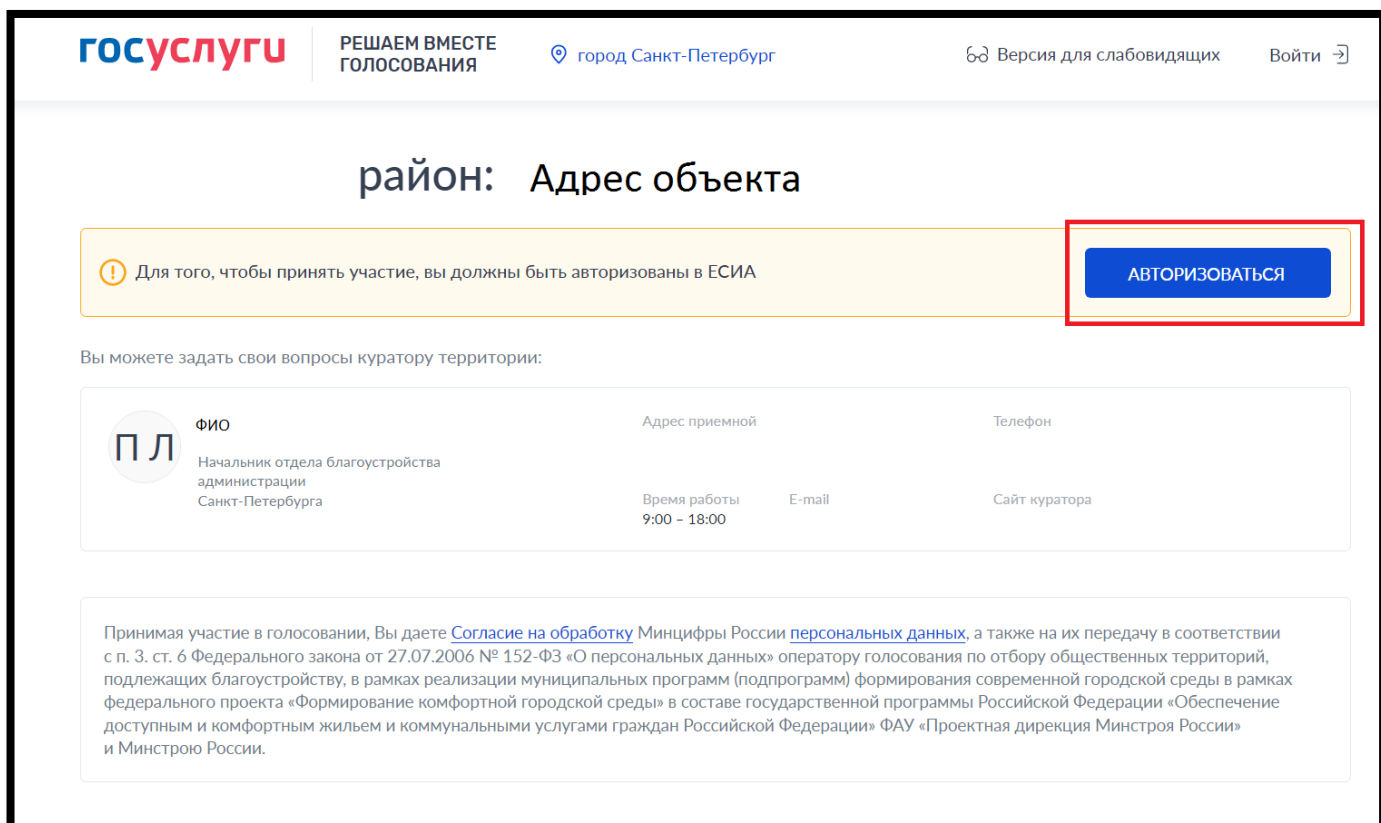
госуслуги

РЕШАЕМ ВМЕСТЕ
ГОЛОСОВАНИЯ

город Санкт-Петербург

Версия для слабовидящих

Войти

район: Адрес объекта

Для того, чтобы принять участие, вы должны быть авторизованы в ЕСИА

АВТОРИЗОВАТЬСЯ

Вы можете задать свои вопросы куратору территории:

П Л

ФИО

Начальник отдела благоустройства администрации Санкт-Петербурга

Адрес приемной

Телефон

Время работы
9:00 – 18:00

E-mail

Сайт куратора

Принимая участие в голосовании, Вы даете Согласие на обработку Минцифры России персональных данных, а также на их передачу в соответствии с п. 3. ст. 6 Федерального закона от 27.07.2006 № 152-ФЗ «О персональных данных» оператору голосования по отбору общественных территорий, подлежащих благоустройству, в рамках реализации муниципальных программ (подпрограмм) формирования современной городской среды в рамках федерального проекта «Формирование комфортной городской среды» в составе государственной программы Российской Федерации «Обеспечение доступным и комфортным жильем и коммунальными услугами граждан Российской Федерации» ФАУ «Проектная дирекция Минстроя России» и Минстрою России.